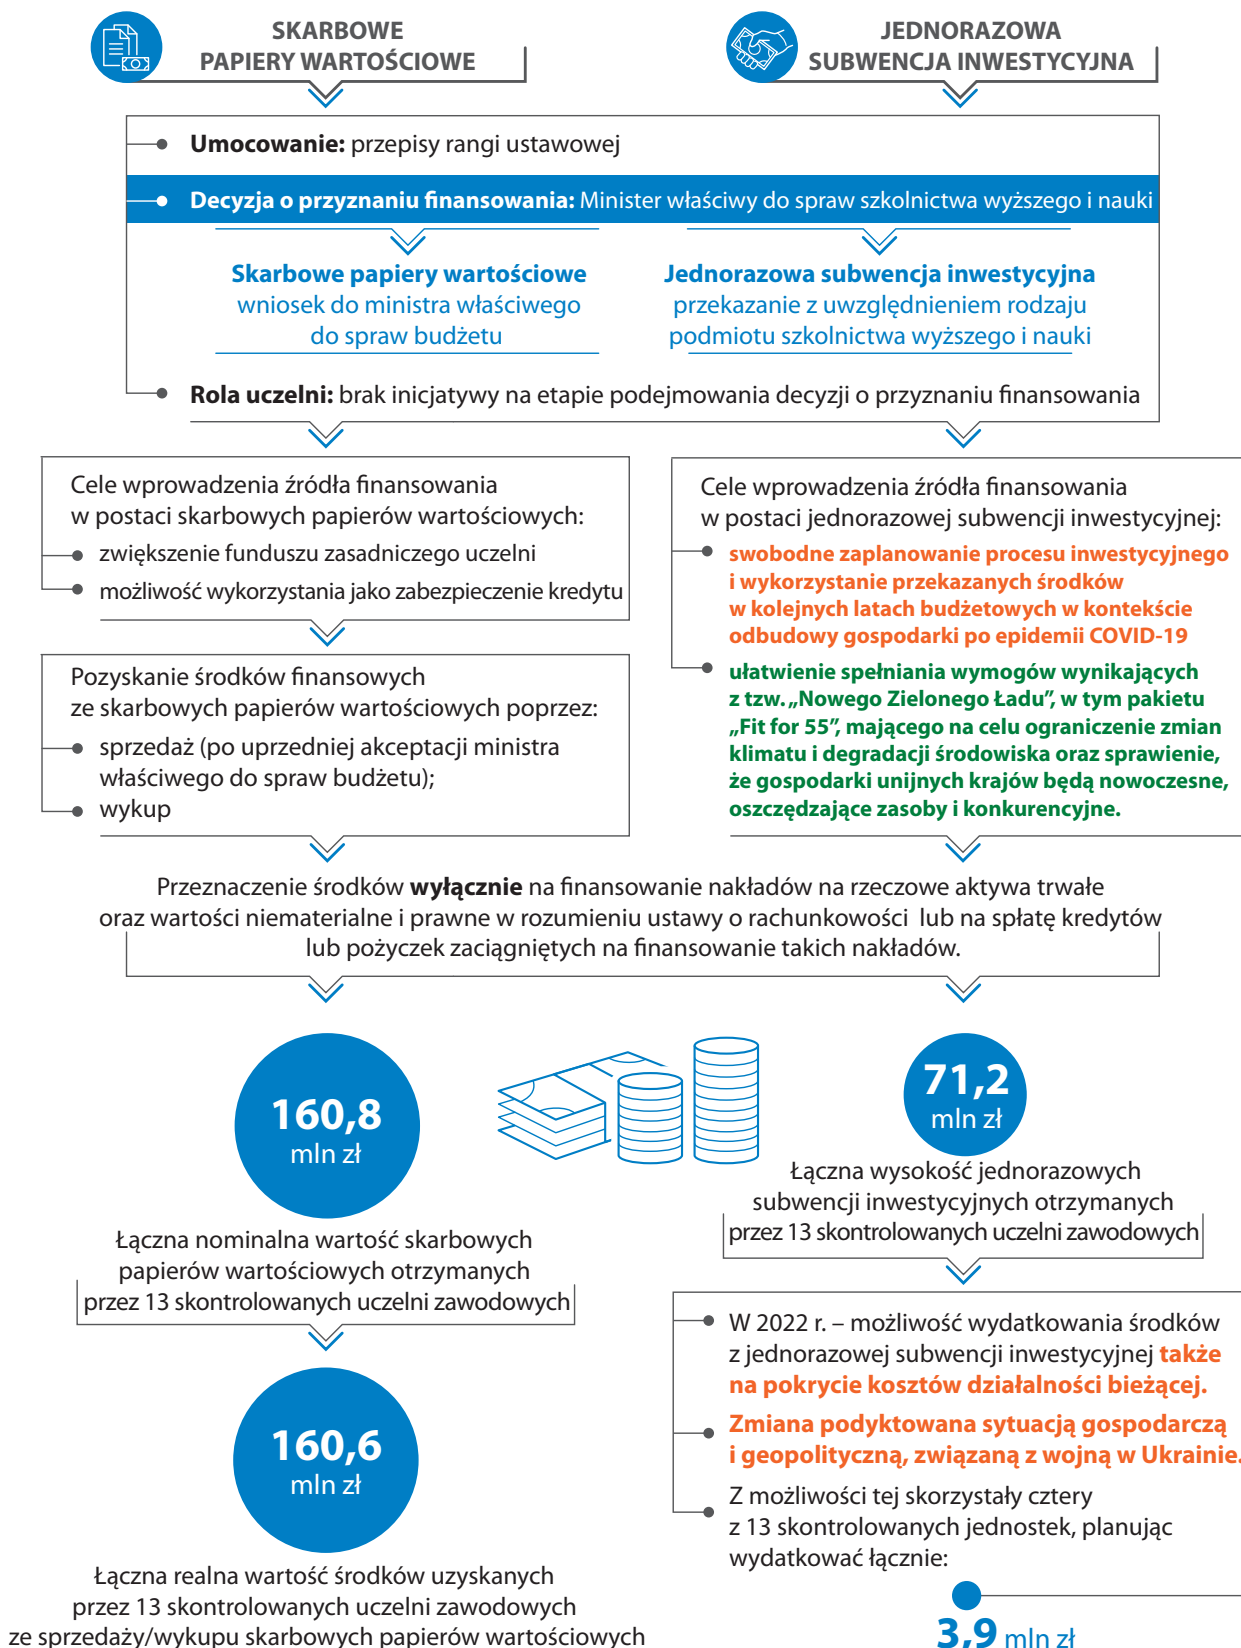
SKARBOWE PAPIERY WARTOŚCIOWE

JEDNORAZOWA SUBWENCJA INWESTYCYJNA

Umocowanie: przepisy rangi ustawowej

Decyzja o przyznaniu finansowania: Minister właściwy do spraw szkolnictwa wyższego i nauki

Skarbowe papiery wartościowe
wniosek do ministra właściwego do spraw budżetu

Jednorazowa subwencja inwestycyjna
przekazanie z uwzględnieniem rodzaju podmiotu szkolnictwa wyższego i nauki

Rola uczelni: brak inicjatywy na etapie podejmowania decyzji o przyznaniu finansowania

Cele wprowadzenia źródła finansowania w postaci skarbowych papierów wartościowych:
zwiększenie funduszu zasadniczego uczelni
możliwość wykorzystania jako zabezpieczenie kredytu

Pozyskanie środków finansowych ze skarbowych papierów wartościowych poprzez:
sprzedaż (po uprzedniej akceptacji ministra właściwego do spraw budżetu);
wykup

Cele wprowadzenia źródła finansowania w postaci jednorazowej subwencji inwestycyjnej:
swobodne zaplanowanie procesu inwestycyjnego i wykorzystanie przekazanych środków w kolejnych latach budżetowych w kontekście odbudowy gospodarki po epidemii COVID-19
ułatwienie spełniania wymogów wynikających z tzw. „Nowego Zielonego Ładu", w tym pakietu „Fit for 55", mającego na celu ograniczenie zmian klimatu i degradacji środowiska oraz sprawienie, że gospodarki unijnych krajów będą nowoczesne, oszczędzające zasoby i konkurencyjne.

Przeznaczenie środków wyłącznie na finansowanie nakładów na rzeczowe aktywa trwałe oraz wartości niematerialne i prawne w rozumieniu ustawy o rachunkowości lub na spłatę kredytów lub pożyczek zaciągniętych na finansowanie takich nakładów.

160,8 mln zł

Łączna nominalna wartość skarbowych papierów wartościowych otrzymanych przez 13 skontrolowanych uczelni zawodowych

160,6 mln zł

Łączna realna wartość środków uzyskanych przez 13 skontrolowanych uczelni zawodowych ze sprzedaży/wykupu skarbowych papierów wartościowych

71,2 mln zł

Łączna wysokość jednorazowych subwencji inwestycyjnych otrzymanych przez 13 skontrolowanych uczelni zawodowych

W 2022 r. – możliwość wydatkowania środków z jednorazowej subwencji inwestycyjnej także na pokrycie kosztów działalności bieżącej.
Zmiana podyktowana sytuacją gospodarczą i geopolityczną, związaną z wojną w Ukrainie.
Z możliwości tej skorzystały cztery z 13 skontrolowanych jednostek, planując wydatkować łącznie:

3,9 mln zł